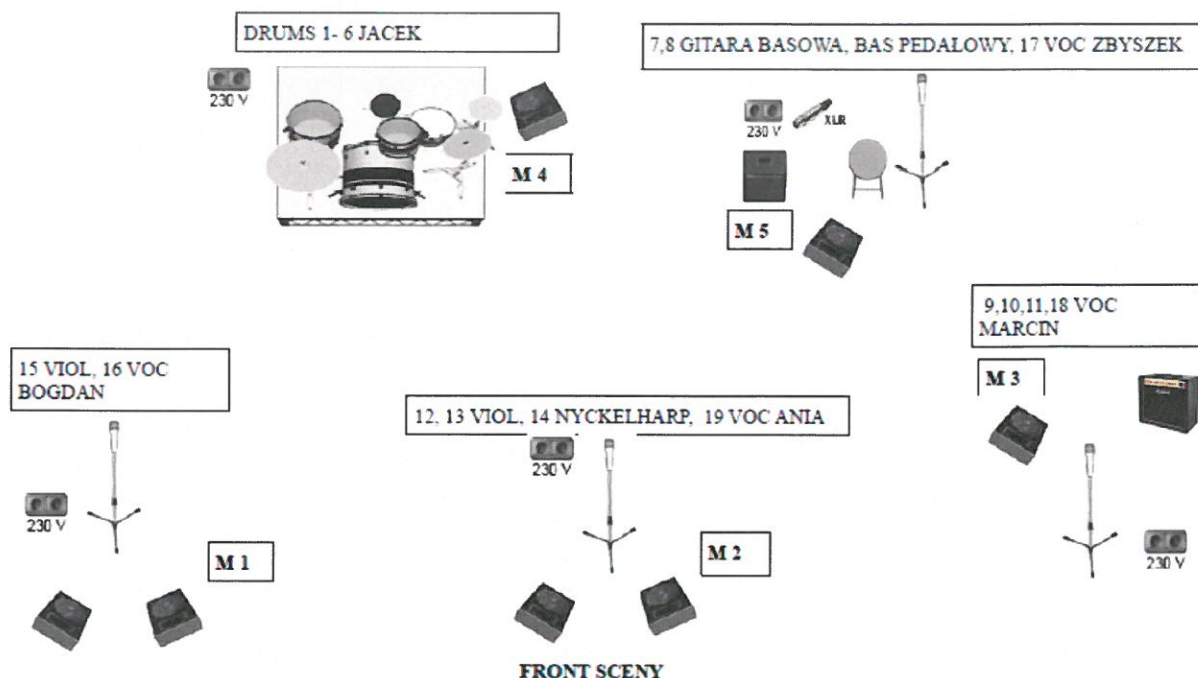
DRUMS 1- 6 JACEK

230 V

M 4

7,8 GITARA BASOWA, BAS PEDAŁOWY, 17 VOC ZBYSZEK

230 V

XLR

M 5

9,10,11,18 VOC MARCIN

M 3

15 VIOL, 16 VOC BOGDAN

230 V

M 1

12, 13 VIOL, 14 NYCKELHARP, 19 VOC ANIA

230 V

M 2

230 V

FRONT SCENY